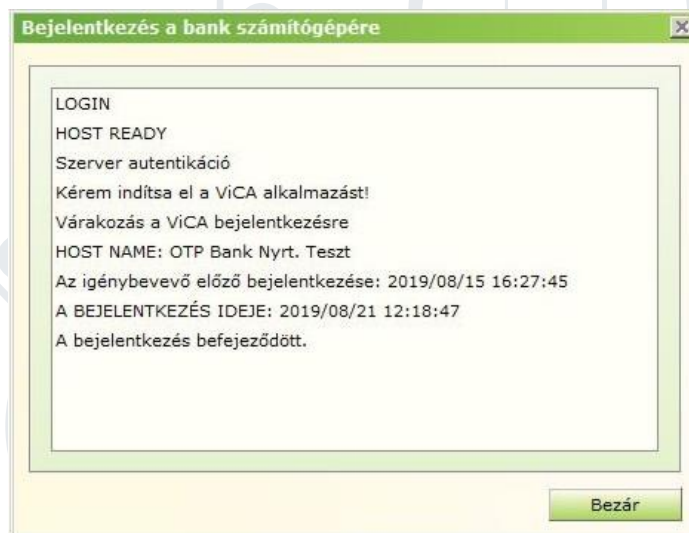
Bejelentkezés a bank számítógépére

LOGIN
HOST READY
Szerver autentikáció
Kérem indítsa el a ViCA alkalmazást!
Várakozás a ViCA bejelentkezésre
HOST NAME: OTP Bank Nyrt. Teszt
Az igénybevevő előző bejelentkezése: 2019/08/15 16:27:45
A BEJELENTKEZÉS IDEJE: 2019/08/21 12:18:47
A bejelentkezés befejeződött.

Bezár